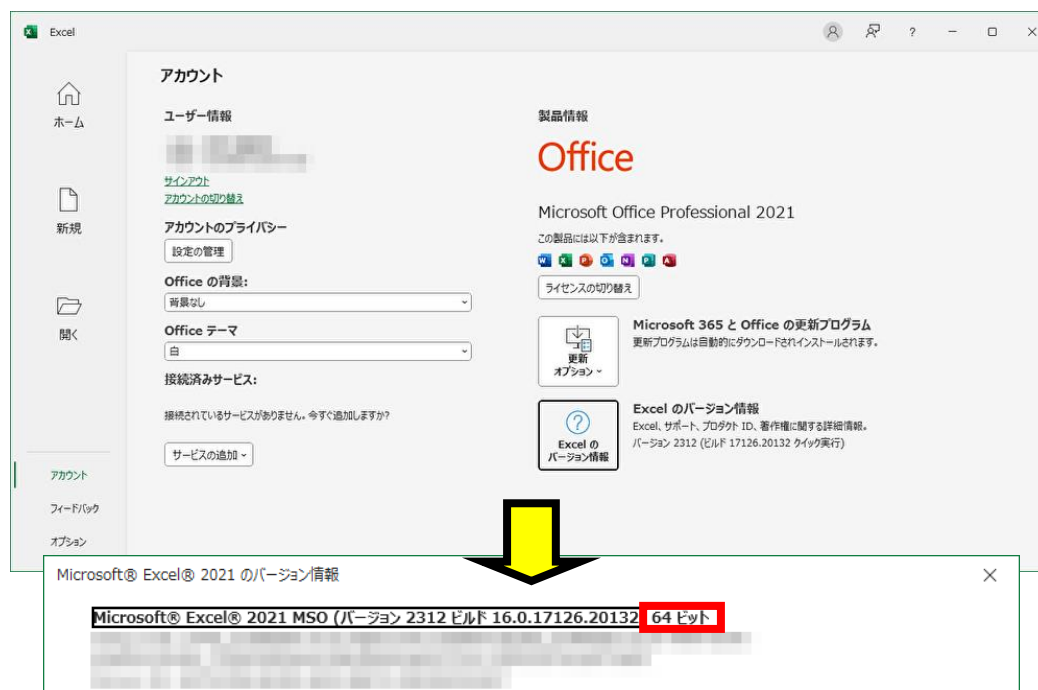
Excel

?

ホーム

新規

開く

アカウント

フィードバック

オプション

アカウント

ユーザー情報

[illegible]

サインアウト
アカウントの切り替え

アカウントのプライバシー

設定の管理

Office の背景:

背景なし

Office テーマ

白

接続済みサービス:

接続されているサービスがありません。今すぐ追加しますか?

サービスの追加

製品情報

Office

Microsoft Office Professional 2021

この製品には以下が含まれます。

ライセンスの切り替え

更新オプション

Microsoft 365 と Office の更新プログラム

更新プログラムは自動的にダウンロードされインストールされます。

Excel のバージョン情報

Excel のバージョン情報

Excel、サポート、プロダクト ID、著作権に関する詳細情報。
バージョン 2312 (ビルド 17126.20132 クイック実行)

Microsoft® Excel® 2021 のバージョン情報

Microsoft® Excel® 2021 MSO (バージョン 2312 ビルド 16.0.17126.20132) 64 ビット

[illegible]